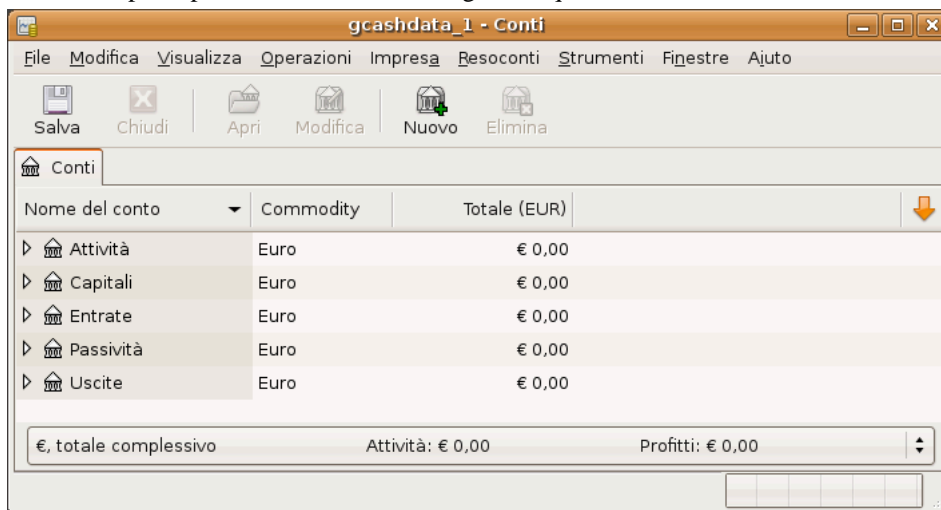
gcashdata_1 - Conti

File Modifica Visualizza Operazioni Impresa Resoconti Strumenti Finestre Aiuto

Salva Chiudi Apri Modifica Nuovo Elimina

Conti

| Nome del conto | Commodity | Totale (EUR) |
|---|---|---|
| Attività | Euro | € 0,00 |
| Capitali | Euro | € 0,00 |
| Entrate | Euro | € 0,00 |
| Passività | Euro | € 0,00 |
| Uscite | Euro | € 0,00 |

€, totale complessivo Attività: € 0,00 Profitti: € 0,00